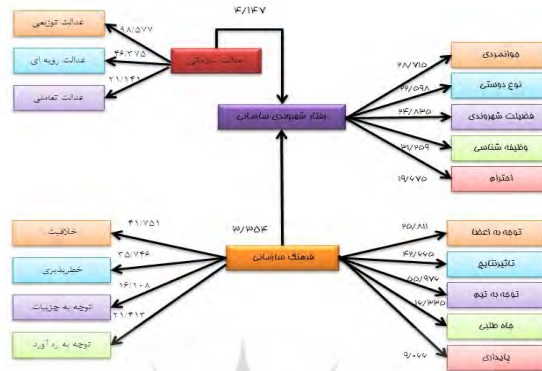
۴/۱۴۷

عدالت توزیعی
۹۸/۵۷۷
عدالت رویه ای
۴۶/۲۷۵
عدالت تعاملی
۲۱/۱۴۱
عدالت سازمانی

رفتار شهروندی سازمانی

جوانمردی
۲۸/۷۱۵
نوع دوستی
۴۴/۵۹۸
فضیلت شهروندی
۴۴/۸۳۵
وظیفه شناسی
۳۱/۲۵۹
احترام
۱۹/۶۷۵

۱۳/۳۵۴
فرهنگ سازمانی

خلاقیت
۴۱/۷۵۱
خطرپذیری
۳۵/۷۴۶
توجه به جزییات
۱۶/۱۰۸
توجه به ره آورد
۲۱/۴۱۳

توجه به اعضا
۶۵/۸۱۱
تاثیرنتایج
۴۶/۶۶۵
توجه به تیم
۵۵/۹۷۷
جاه طلبی
۱۶/۳۳۵
پایداری
۹/۰۷۷